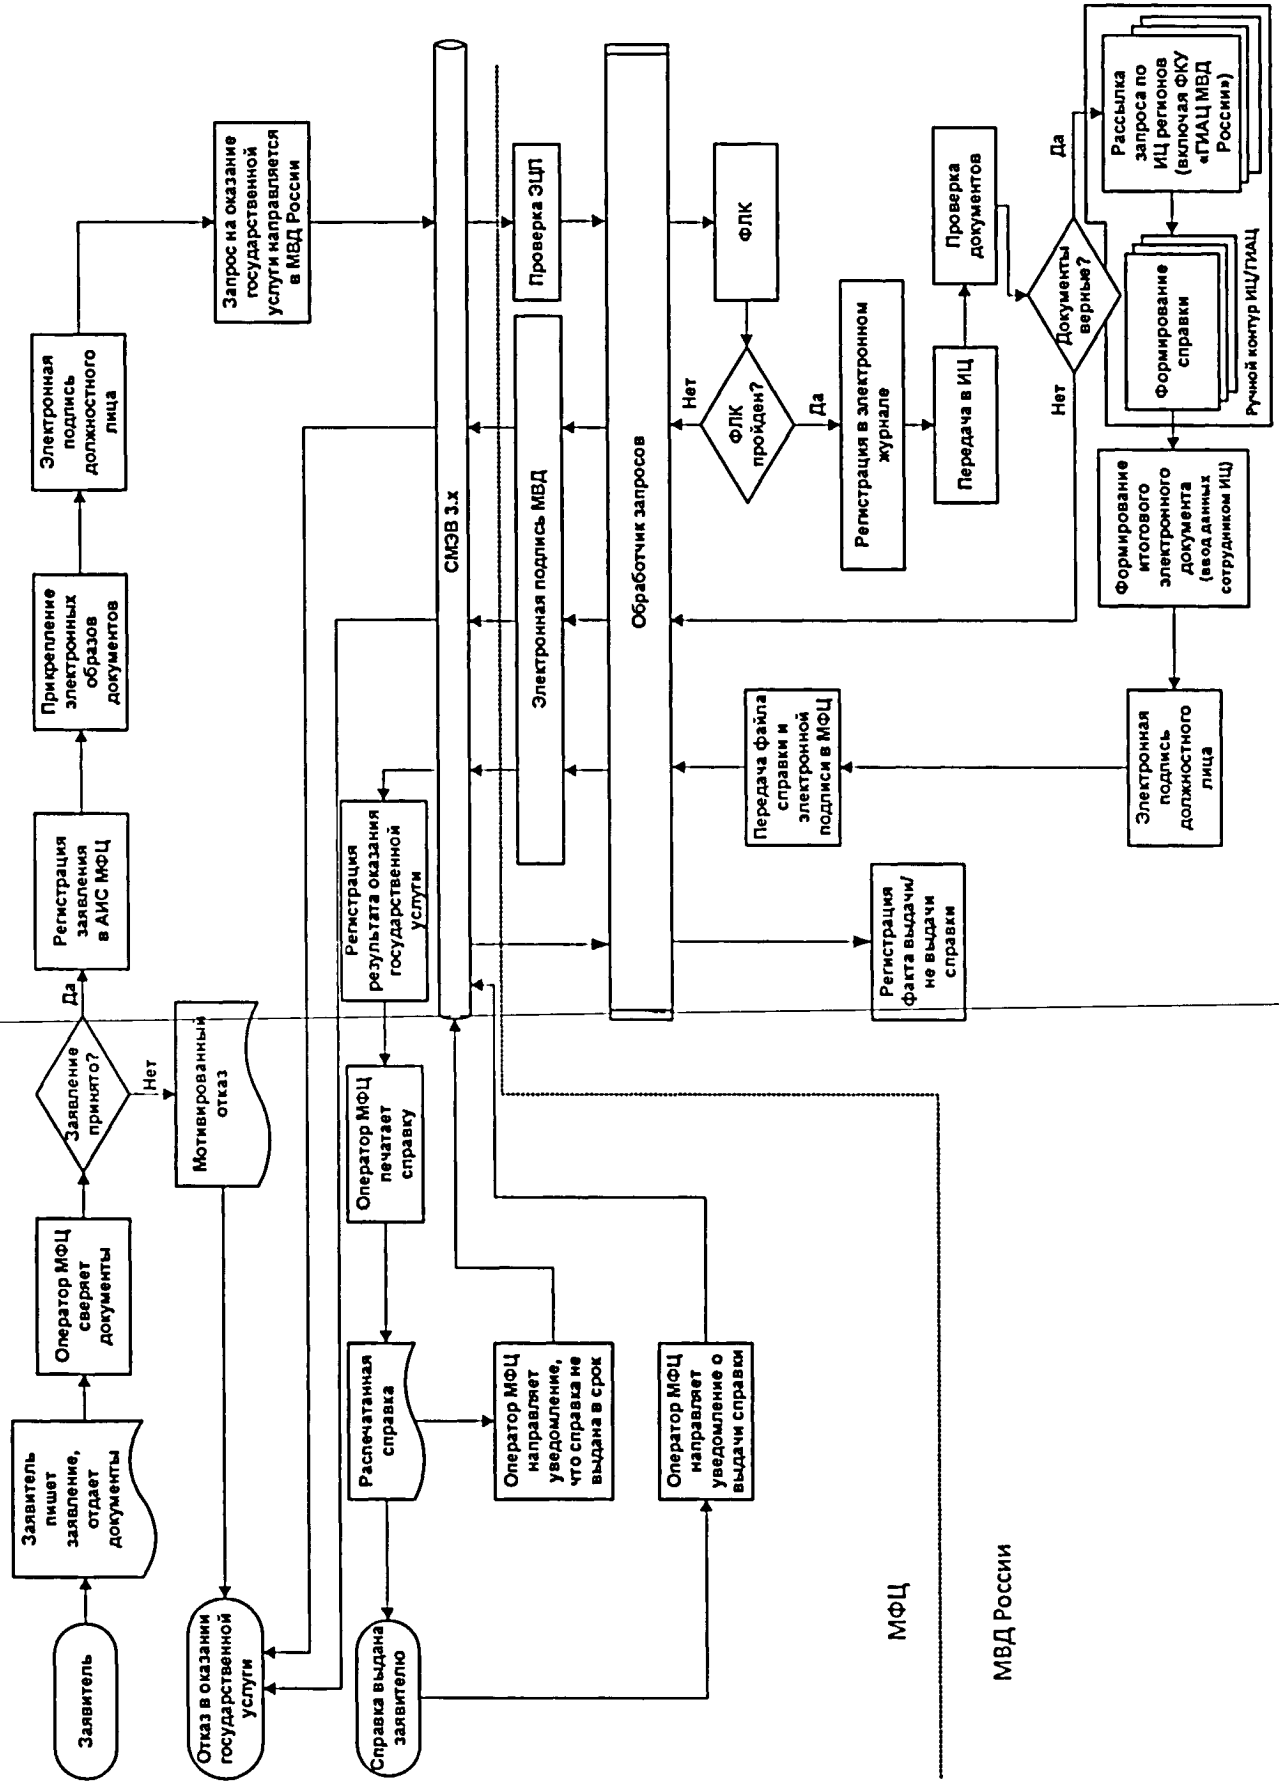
Заявитель

Заявитель пишет заявление, отдает документы

Оператор МФЦ сверяет документы

Заявление принято?

Да

Нет

Регистрация заявления в АИС МФЦ

Прикрепление электронных образов документов

Электронная подпись должностного лица

Запрос на оказание государственной услуги направляется в МВД России

Мотивированный отказ

Отказ в оказании государственной услуги

СМЭВ 3.x

Проверка ЭЦП

Электронная подпись МВД

Обработчик запросов

ФЛК

ФЛК пройден?

Нет

Да

Регистрация в электронном журнале

Передача в ИЦ

Проверка документов

Документы верные?

Да

Нет

Рассылка запроса по ИЦ регионов (включая ФКУ «ГИАЦ МВД России»)

Формирование справки

Ручной контур ИЦ/ГИАЦ

Формирование итогового электронного документа (ввод данных сотрудником ИЦ)

Электронная подпись должностного лица

Передача файла справки и электронной подписи в МФЦ

Регистрация результата оказания государственной услуги

Регистрация факта выдачи/ не выдачи справки

Оператор МФЦ печатает справку

Распечатанная справка

Оператор МФЦ направляет уведомление, что справка не выдана в срок

Оператор МФЦ направляет уведомление о выдачи справки

Справка выдана заявителю

МФЦ

МВД России